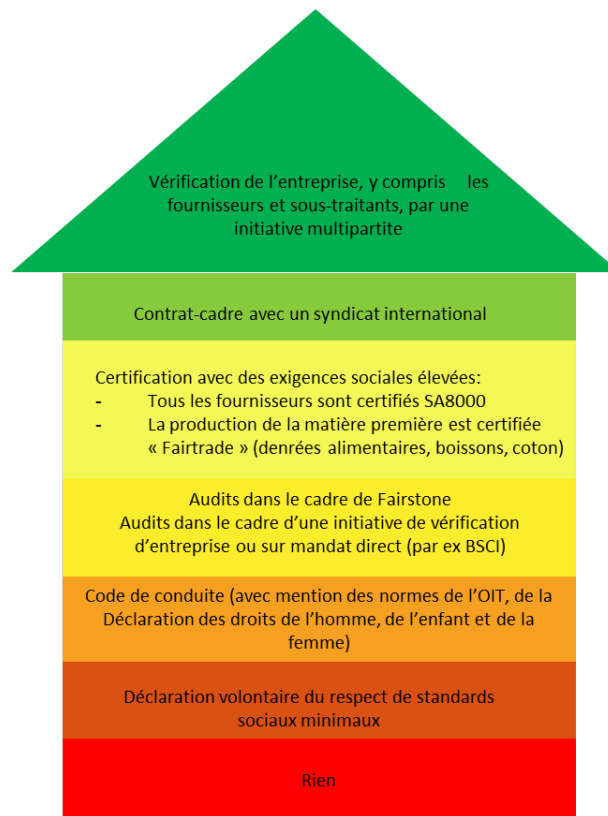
Vérification de l’entreprise, y compris les fournisseurs et sous-traitants, par une initiative multipartite

Contrat-cadre avec un syndicat international

Certification avec des exigences sociales élevées:
- Tous les fournisseurs sont certifiés SA8000
- La production de la matière première est certifiée « Fairtrade » (denrées alimentaires, boissons, coton)

Audits dans le cadre de Fairstone
Audits dans le cadre d’une initiative de vérification d’entreprise ou sur mandat direct (par ex BSCI)

Code de conduite (avec mention des normes de l’OIT, de la Déclaration des droits de l’homme, de l’enfant et de la femme)

Déclaration volontaire du respect de standards sociaux minimaux

Rien